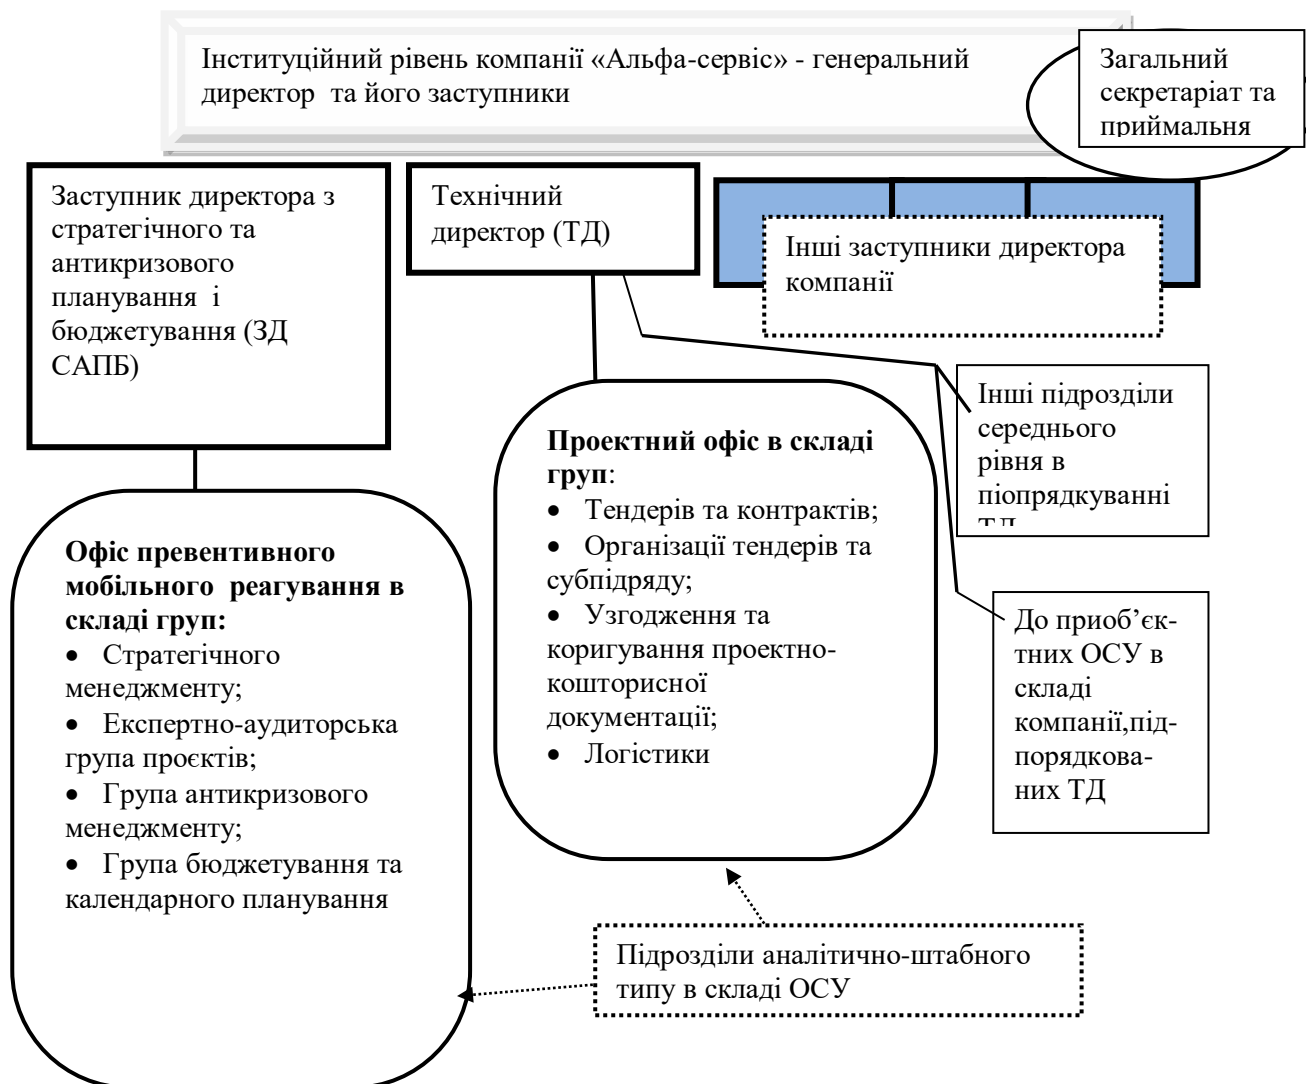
Інституційний рівень компанії «Альфа-сервіс» - генеральний директор та його заступники

Загальний секретаріат та приймальня

Заступник директора з стратегічного та антикризового планування і бюджетування (ЗД САПБ)

Технічний директор (ТД)

Інші заступники директора компанії

Інші підрозділи середнього рівня в піопрядкуванні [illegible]

Офіс превентивного мобільного реагування в складі груп:
• Стратегічного менеджменту;
• Експертно-аудиторська група проєктів;
• Група антикризового менеджменту;
• Група бюджетування та календарного планування

Проектний офіс в складі груп:
• Тендерів та контрактів;
• Організації тендерів та субпідряду;
• Узгодження та коригування проектно-кошторисної документації;
• Логістики

До приоб'єктних ОСУ в складі компанії,підпорядкованих ТД

Підрозділи аналітично-штабного типу в складі ОСУ